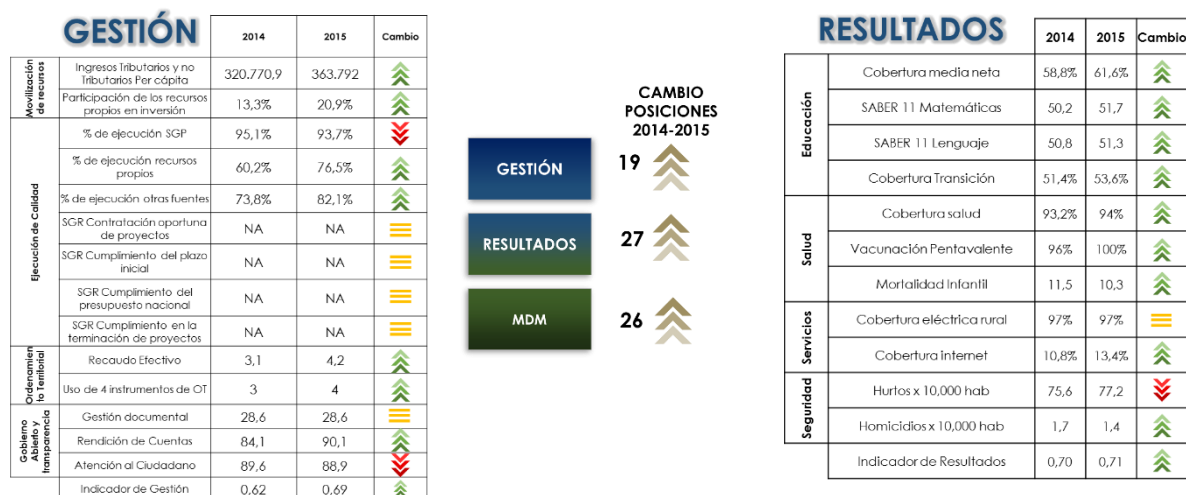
GESTIÓN

| | | 2014 | 2015 | Cambio |
|---|---|---|---|---|
| Movilización de recursos | Ingresos Tributarios y no Tributarios Per cápita | 320.770,9 | 363.792 | |
| | Participación de los recursos propios en inversión | 13,3% | 20,9% | |
| Ejecución de Calidad | % de ejecución SGP | 95,1% | 93,7% | |
| | % de ejecución recursos propios | 60,2% | 76,5% | |
| | % de ejecución otras fuentes | 73,8% | 82,1% | |
| | SGR Contratación oportuna de proyectos | NA | NA | |
| | SGR Cumplimiento del plazo inicial | NA | NA | |
| | SGR Cumplimiento del presupuesto nacional | NA | NA | |
| | SGR Cumplimiento en la terminación de proyectos | NA | NA | |
| Ordenamiento Territorial | Recaudo Efectivo | 3,1 | 4,2 | |
| | Uso de 4 instrumentos de OT | 3 | 4 | |
| Gobierno Abierto y transparencia | Gestión documental | 28,6 | 28,6 | |
| | Rendición de Cuentas | 84,1 | 90,1 | |
| | Atención al Ciudadano | 89,6 | 88,9 | |
| | Indicador de Gestión | 0,62 | 0,69 | |

CAMBIO POSICIONES 2014-2015

GESTIÓN 19

RESULTADOS 27

MDM 26

RESULTADOS

| | | 2014 | 2015 | Cambio |
|---|---|---|---|---|
| Educación | Cobertura media neta | 58,8% | 61,6% | |
| | SABER 11 Matemáticas | 50,2 | 51,7 | |
| | SABER 11 Lenguaje | 50,8 | 51,3 | |
| | Cobertura Transición | 51,4% | 53,6% | |
| Salud | Cobertura salud | 93,2% | 94% | |
| | Vacunación Pentavalente | 96% | 100% | |
| | Mortalidad Infantil | 11,5 | 10,3 | |
| Servicios | Cobertura eléctrica rural | 97% | 97% | |
| | Cobertura internet | 10,8% | 13,4% | |
| Seguridad | Hurtos x 10,000 hab | 75,6 | 77,2 | |
| | Homicidios x 10,000 hab | 1,7 | 1,4 | |
| | Indicador de Resultados | 0,70 | 0,71 | |